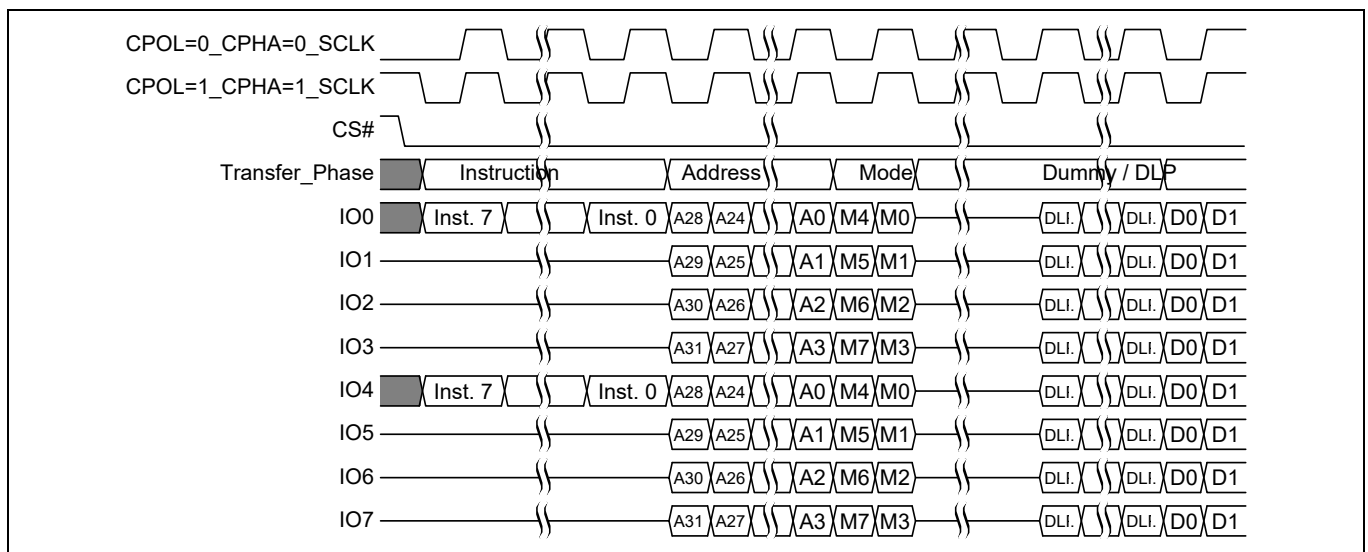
CPOL=0_CPHA=0_SCLK
CPOL=1_CPHA=1_SCLK
CS#
Transfer_Phase
Instruction
Address
Mode
Dummy / DLP
IO0 Inst. 7 Inst. 0 A28 A24 A0 M4 M0 DLI. DLI. D0 D1
IO1 A29 A25 A1 M5 M1 DLI. DLI. D0 D1
IO2 A30 A26 A2 M6 M2 DLI. DLI. D0 D1
IO3 A31 A27 A3 M7 M3 DLI. DLI. D0 D1
IO4 Inst. 7 Inst. 0 A28 A24 A0 M4 M0 DLI. DLI. D0 D1
IO5 A29 A25 A1 M5 M1 DLI. DLI. D0 D1
IO6 A30 A26 A2 M6 M2 DLI. DLI. D0 D1
IO7 A31 A27 A3 M7 M3 DLI. DLI. D0 D1